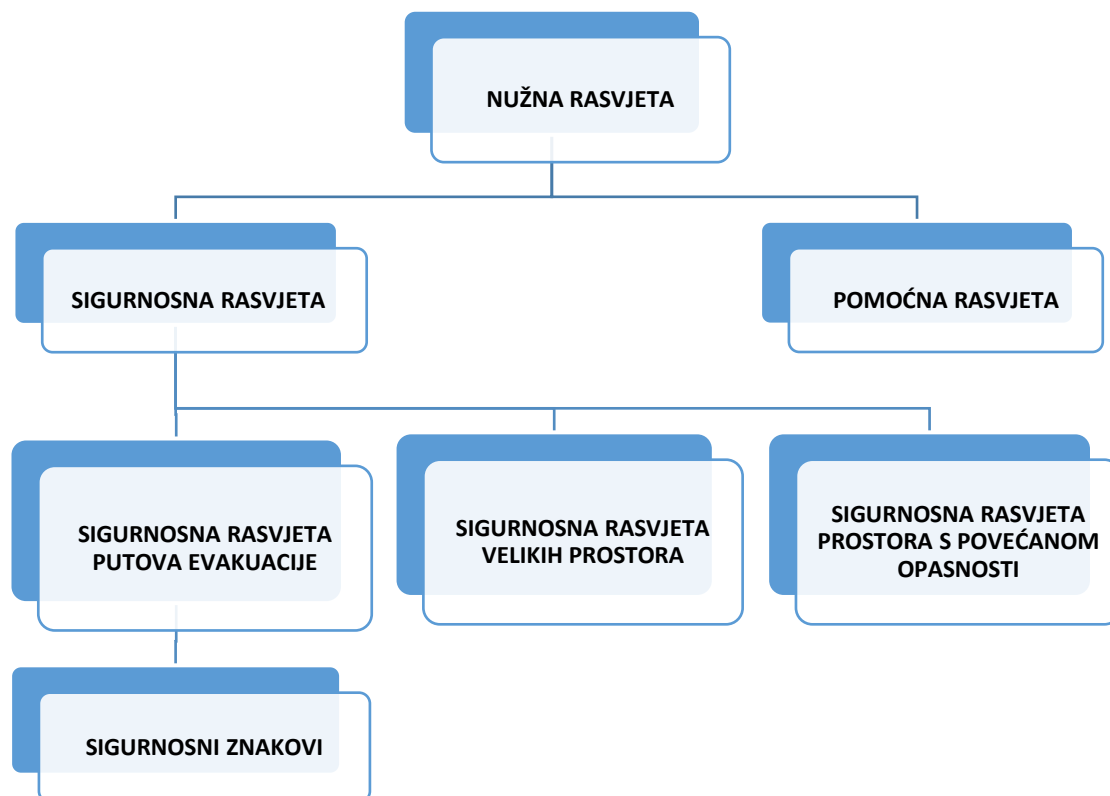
NUŽNA RASVJETA

SIGURNOSNA RASVJETA

POMOĆNA RASVJETA

SIGURNOSNA RASVJETA PUTOVA EVAKUACIJE

SIGURNOSNA RASVJETA VELIKIH PROSTORA

SIGURNOSNA RASVJETA PROSTORA S POVEĆANOM OPASNOSTI

SIGURNOSNI ZNAKOVI